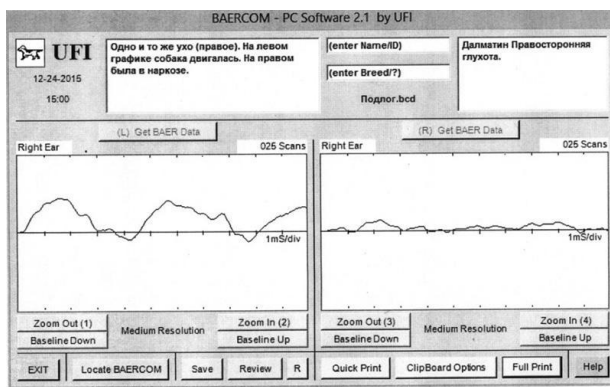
BAERCOM - PC Software 2.1 by UFI

UFI

12-24-2015

15:00

Одно и то же ухо (правое). На левом графике собака двигалась. На правом была в наркозе.

(enter Name/ID)

(enter Breed/?)

Подлог.bcd

Далматин Правосторонняя глухота.

(L) Get BAER Data

(R) Get BAER Data

Right Ear

025 Scans

Right Ear

025 Scans

1mS/div

1mS/div

Zoom Out (1)

Medium Resolution

Zoom In (2)

Baseline Down

Baseline Up

Zoom Out (3)

Medium Resolution

Zoom In (4)

Baseline Down

Baseline Up

EXIT

Locate BAERCOM

Save

Review

R

Quick Print

ClipBoard Options

Full Print

Help